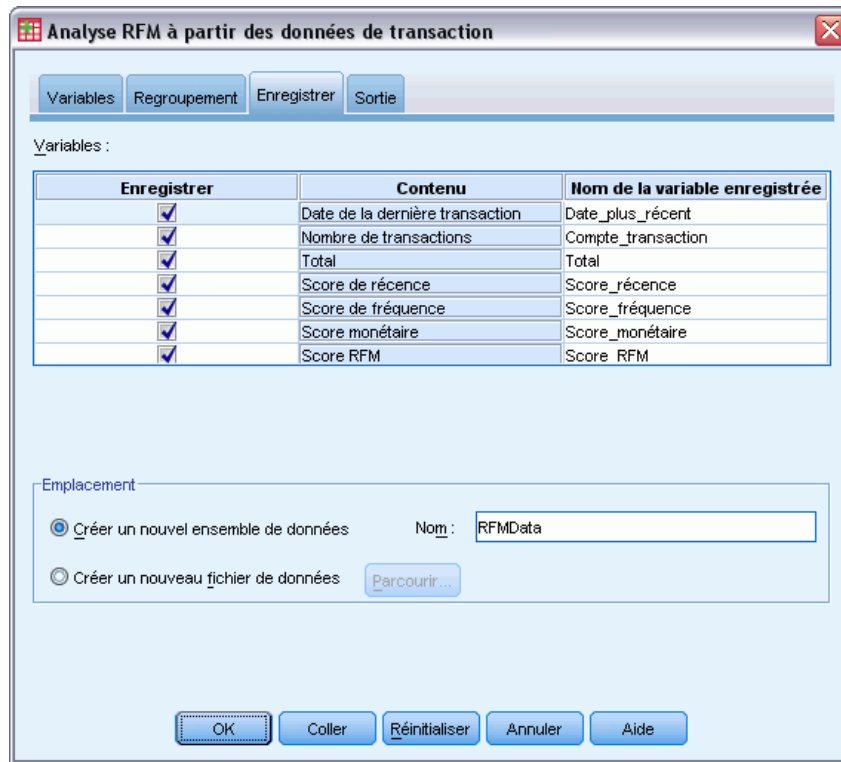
Analyse RFM à partir des données de transaction

Variables | Regroupement | Enregistrer | Sortie

Variables :

| Enregistrer | Contenu | Nom de la variable enregistrée |
|---|---|---|
| ☑ | Date de la dernière transaction | Date_plus_récent |
| ☑ | Nombre de transactions | Compte_transaction |
| ☑ | Total | Total |
| ☑ | Score de récence | Score_récence |
| ☑ | Score de fréquence | Score_fréquence |
| ☑ | Score monétaire | Score_monétaire |
| ☑ | Score RFM | Score_RFM |

Emplacement

Créer un nouvel ensemble de données    Nom : RFMData

Créer un nouveau fichier de données    Parcourir...

OK    Coller    Réinitialiser    Annuler    Aide